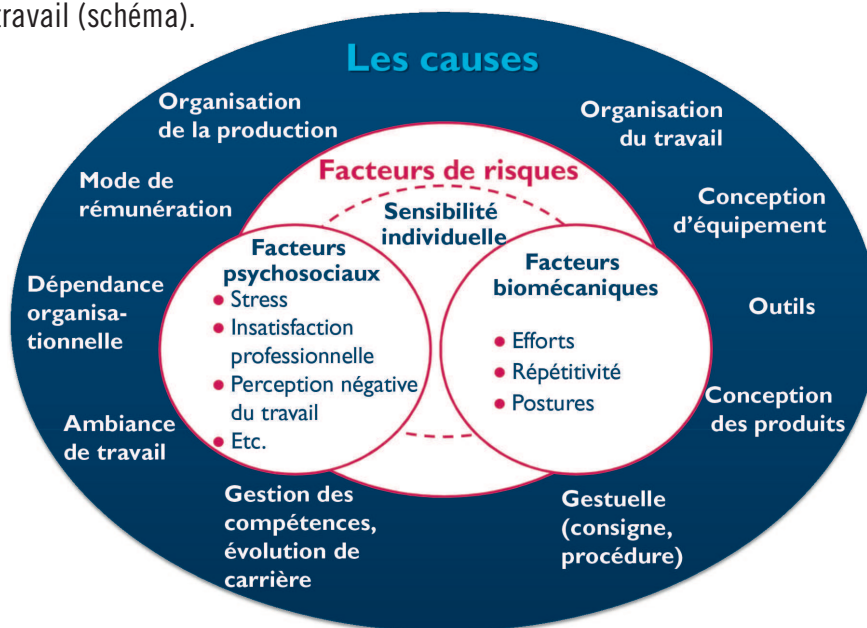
ravail (schéma).

Les causes

Organisation de la production

Organisation du travail

Mode de rémunération

Conception d'équipement

Dépendance organisationnelle

Outils

Ambiance de travail

Conception des produits

Gestion des compétences, évolution de carrière

Gestuelle (consigne, procédure)

Facteurs de risques

Sensibilité individuelle

Facteurs psychosociaux
• Stress
• Insatisfaction professionnelle
• Perception négative du travail
• Etc.

Facteurs biomécaniques
• Efforts
• Répétitivité
• Postures